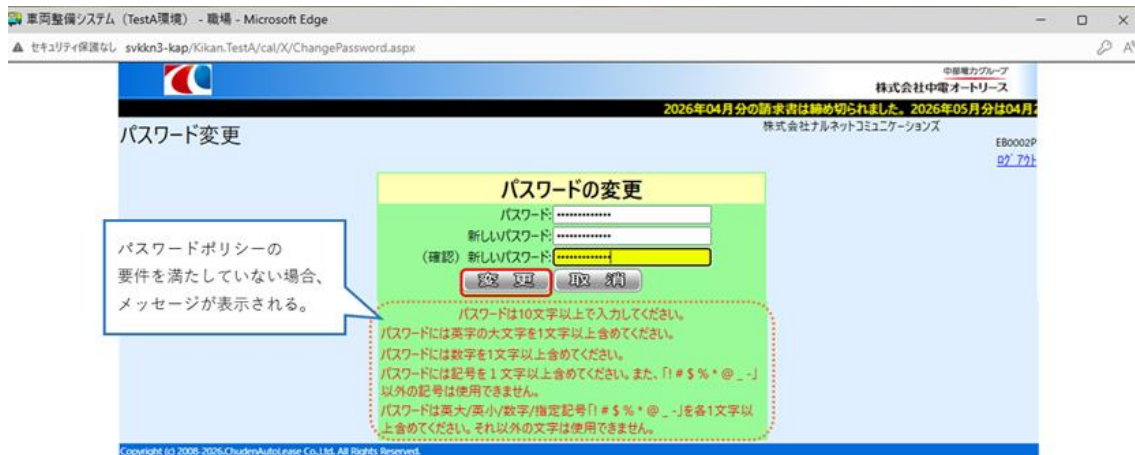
車両整備システム（TestA環境） - 職場 - Microsoft Edge

セキュリティ保護なし svkkn3-kap/Kikan.TestA/cal/X/ChangePassword.aspx

中部電力グループ
株式会社中電オートリース

2026年04月分の請求書は締め切られました。2026年05月分は04月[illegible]

パスワード変更

株式会社ナルネットコミュニケーションズ

EB0002P
ログアウト

パスワードの変更

パスワード: ••••••••••••••
新しいパスワード: ••••••••••••••
（確認）新しいパスワード: ••••••••••••••

変 更　取 消

パスワードポリシーの要件を満たしていない場合、メッセージが表示される。

パスワードは10文字以上で入力してください。
パスワードには英字の大文字を1文字以上含めてください。
パスワードには数字を1文字以上含めてください。
パスワードには記号を１文字以上含めてください。また、「! # $ % * @ _ -」以外の記号は使用できません。
パスワードは英大/英小/数字/指定記号「! # $ % * @ _ -」を各1文字以上含めてください。それ以外の文字は使用できません。

Copyright (c) 2008-2026.ChudenAutoLease Co.,Ltd. All Rights Reserved.